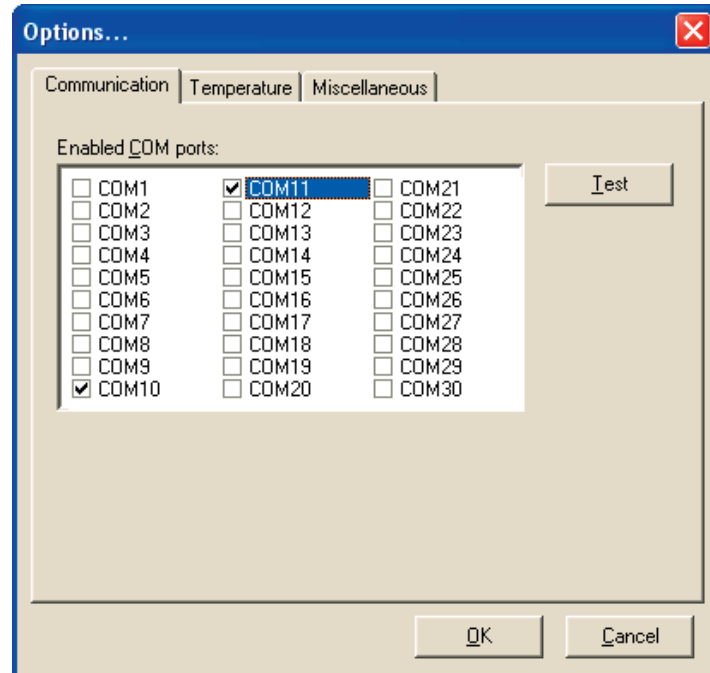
Options...

Communication | Temperature | Miscellaneous

Enabled COM ports:

COM1
COM2
COM3
COM4
COM5
COM6
COM7
COM8
COM9
COM10

COM11
COM12
COM13
COM14
COM15
COM16
COM17
COM18
COM19
COM20

COM21
COM22
COM23
COM24
COM25
COM26
COM27
COM28
COM29
COM30

Test

OK
Cancel